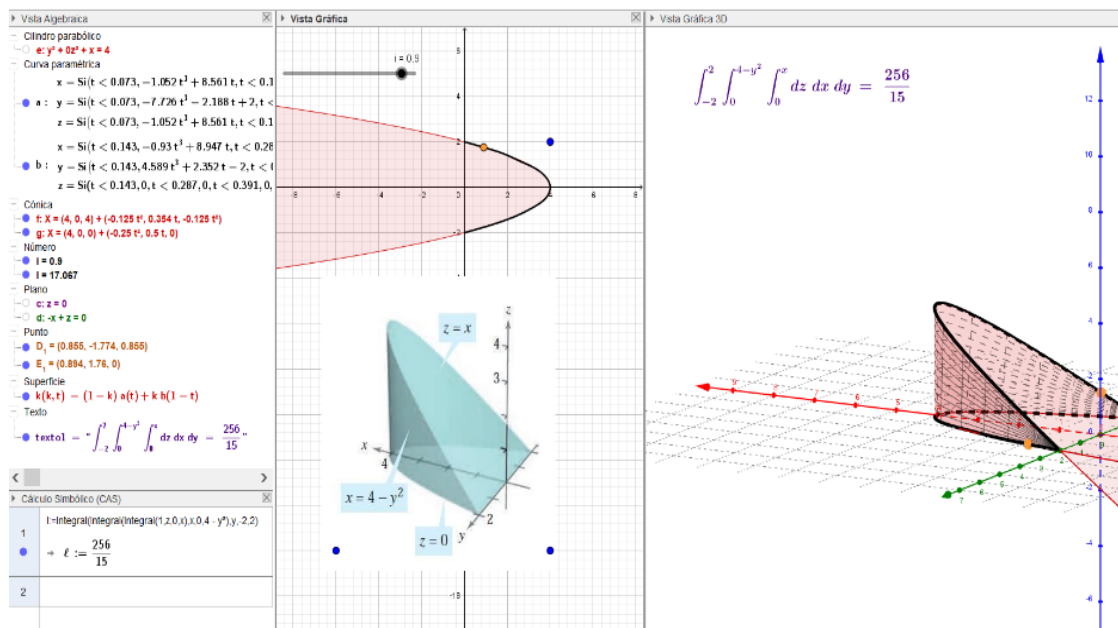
Vista Algebraica

Cilindro parabólico
e: $y^2 + 0z^2 + x = 4$
Curva paramétrica
a : $x = Si(t < 0.073, -1.052 t^3 + 8.561 t, t < 0.1$
$y = Si(t < 0.073, -7.726 t^3 - 2.188 t + 2, t <$
$z = Si(t < 0.073, -1.052 t^3 + 8.561 t, t < 0.1$
b : $x = Si(t < 0.143, -0.93 t^3 + 8.947 t, t < 0.28$
$y = Si(t < 0.143, 4.589 t^3 + 2.352 t - 2, t <$
$z = Si(t < 0.143, 0, t < 0.287, 0, t < 0.391, 0,$
Cónica
f: X = (4, 0, 4) + (-0.125 t², 0.354 t, -0.125 t²)
g: X = (4, 0, 0) + (-0.25 t², 0.5 t, 0)
Número
i = 0.9
l = 17.067
Plano
c: z = 0
d: -x + z = 0
Punto
D₁ = (0.855, -1.774, 0.855)
E₁ = (0.894, 1.76, 0)
Superficie
k(k, t) = (1 - k) a(t) + k b(1 - t)
Texto
texto1 = " $\int_{-2}^{2}\int_{0}^{4-y^2}\int_{0}^{x} dz\, dx\, dy = \frac{256}{15}$ "

Cálculo Simbólico (CAS)
1 l:=Integral(Integral(Integral(1,z,0,x),x,0,4 - y²),y,-2,2)
→ $\ell := \frac{256}{15}$
2

Vista Gráfica
i = 0.9
$z = x$
$x = 4 - y^2$
$z = 0$
x 4 3 4 z y 2
-19

Vista Gráfica 3D
$\int_{-2}^{2}\int_{0}^{4-y^2}\int_{0}^{x} dz\, dx\, dy = \frac{256}{15}$
12 10 8 6 4 2 -2 -4 -6